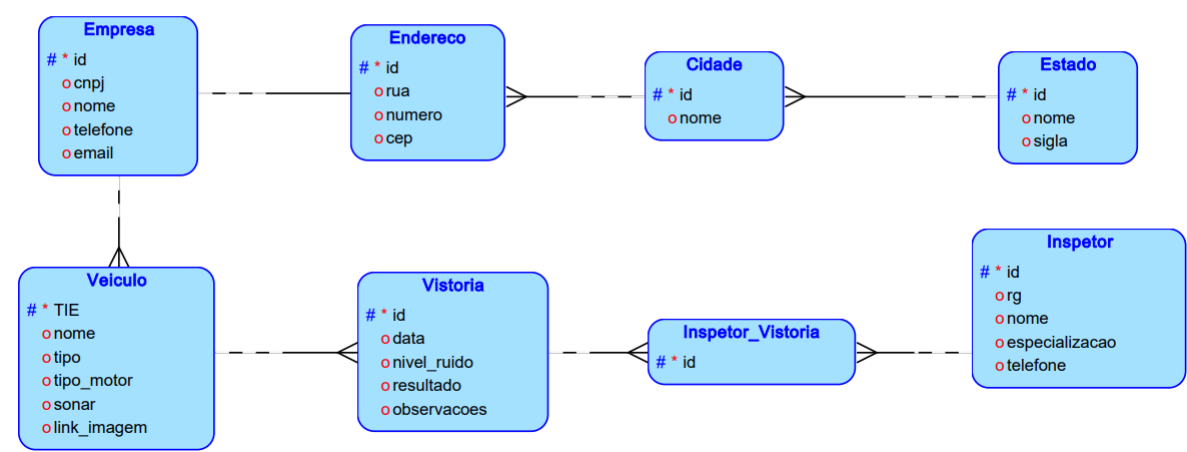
Empresa
# * id
o cnpj
o nome
o telefone
o email

Endereco
# * id
o rua
o numero
o cep

Cidade
# * id
o nome

Estado
# * id
o nome
o sigla

Veiculo
# * TIE
o nome
o tipo
o tipo_motor
o sonar
o link_imagem

Vistoria
# * id
o data
o nivel_ruido
o resultado
o observacoes

Inspetor_Vistoria
# * id

Inspetor
# * id
o rg
o nome
o especializacao
o telefone